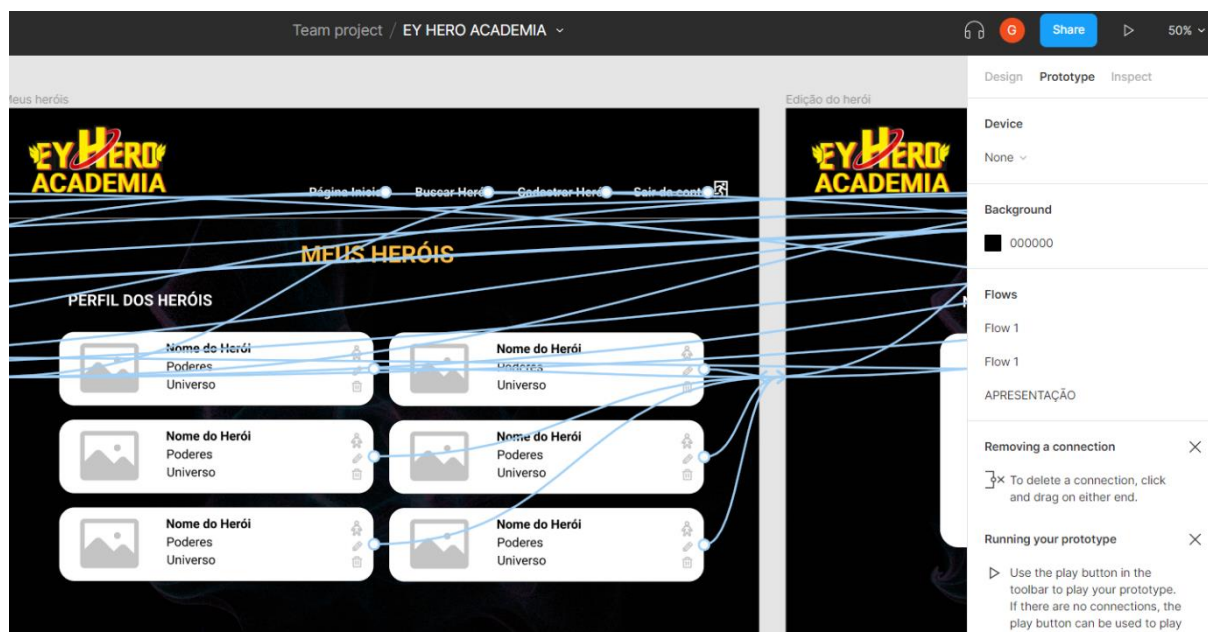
Team project / EY HERO ACADEMIA

G Share 50%

Design Prototype Inspect

Meus heróis

Edição do herói

EY HERO ACADEMIA

Página Inicial Buscar Herói Cadastrar Herói Sair da conta

MEUS HERÓIS

PERFIL DOS HERÓIS

Nome do Herói
Poderes
Universo

Nome do Herói
Poderes
Universo

Nome do Herói
Poderes
Universo

Nome do Herói
Poderes
Universo

Nome do Herói
Poderes
Universo

Nome do Herói
Poderes
Universo

EY HERO ACADEMIA

Device

None

Background

000000

Flows

Flow 1

Flow 1

APRESENTAÇÃO

Removing a connection

To delete a connection, click and drag on either end.

Running your prototype

Use the play button in the toolbar to play your prototype. If there are no connections, the play button can be used to play